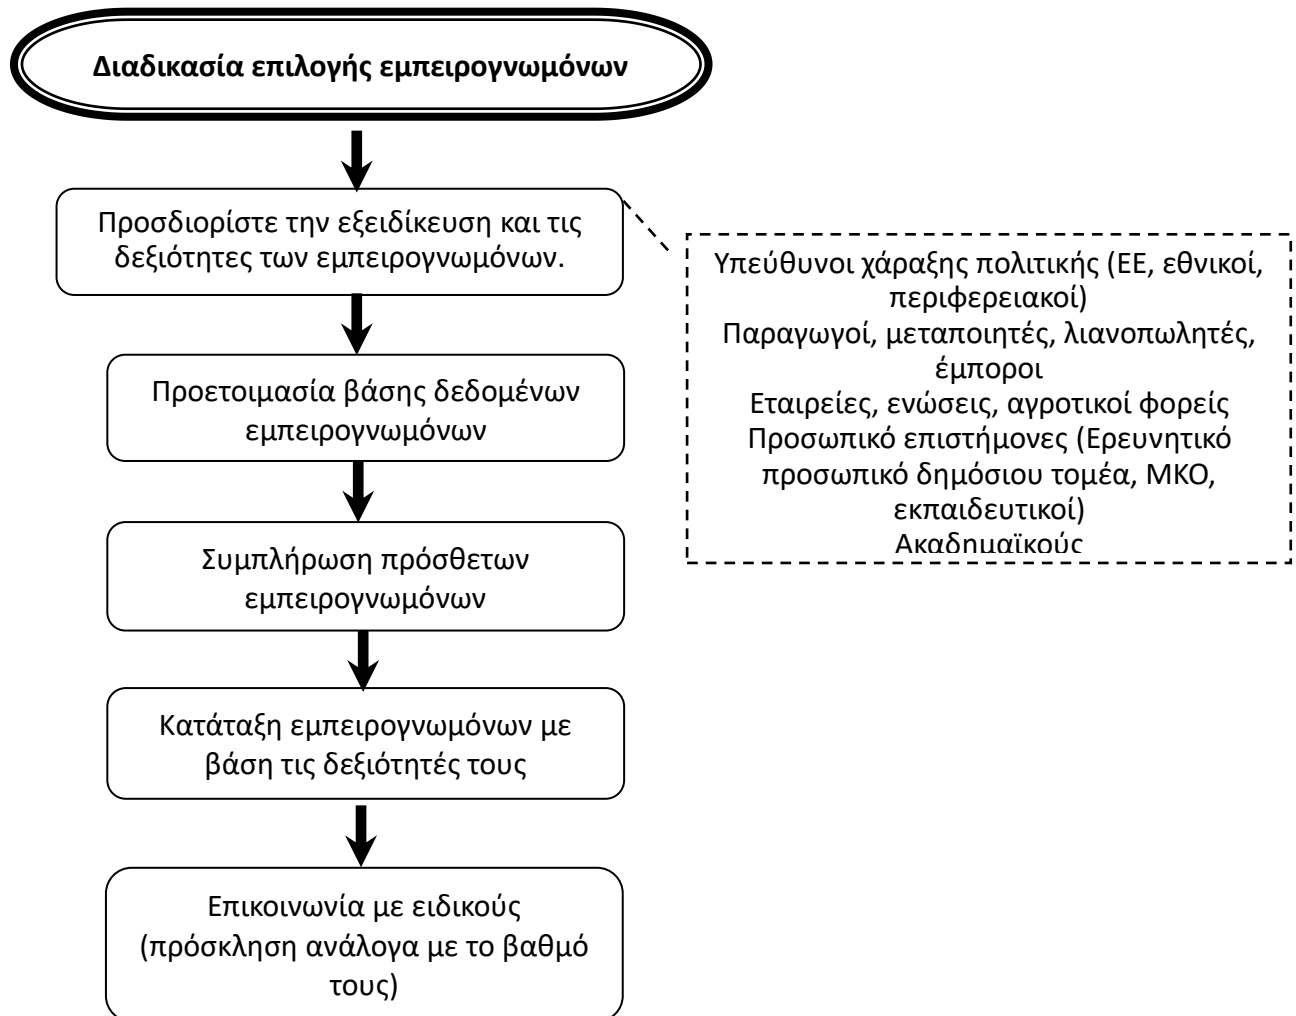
Διαδικασία επιλογής εμπειρογνωμόνων

Προσδιορίστε την εξειδίκευση και τις δεξιότητες των εμπειρογνωμόνων.

Υπεύθυνοι χάραξης πολιτικής (ΕΕ, εθνικοί, περιφερειακοί)
Παραγωγοί, μεταποιητές, λιανοπωλητές, έμποροι
Εταιρείες, ενώσεις, αγροτικοί φορείς
Προσωπικό επιστήμονες (Ερευνητικό προσωπικό δημόσιου τομέα, ΜΚΟ, εκπαιδευτικοί)
Ακαδημαϊκούς

Προετοιμασία βάσης δεδομένων εμπειρογνωμόνων

Συμπλήρωση πρόσθετων εμπειρογνωμόνων

Κατάταξη εμπειρογνωμόνων με βάση τις δεξιότητές τους

Επικοινωνία με ειδικούς (πρόσκληση ανάλογα με το βαθμό τους)